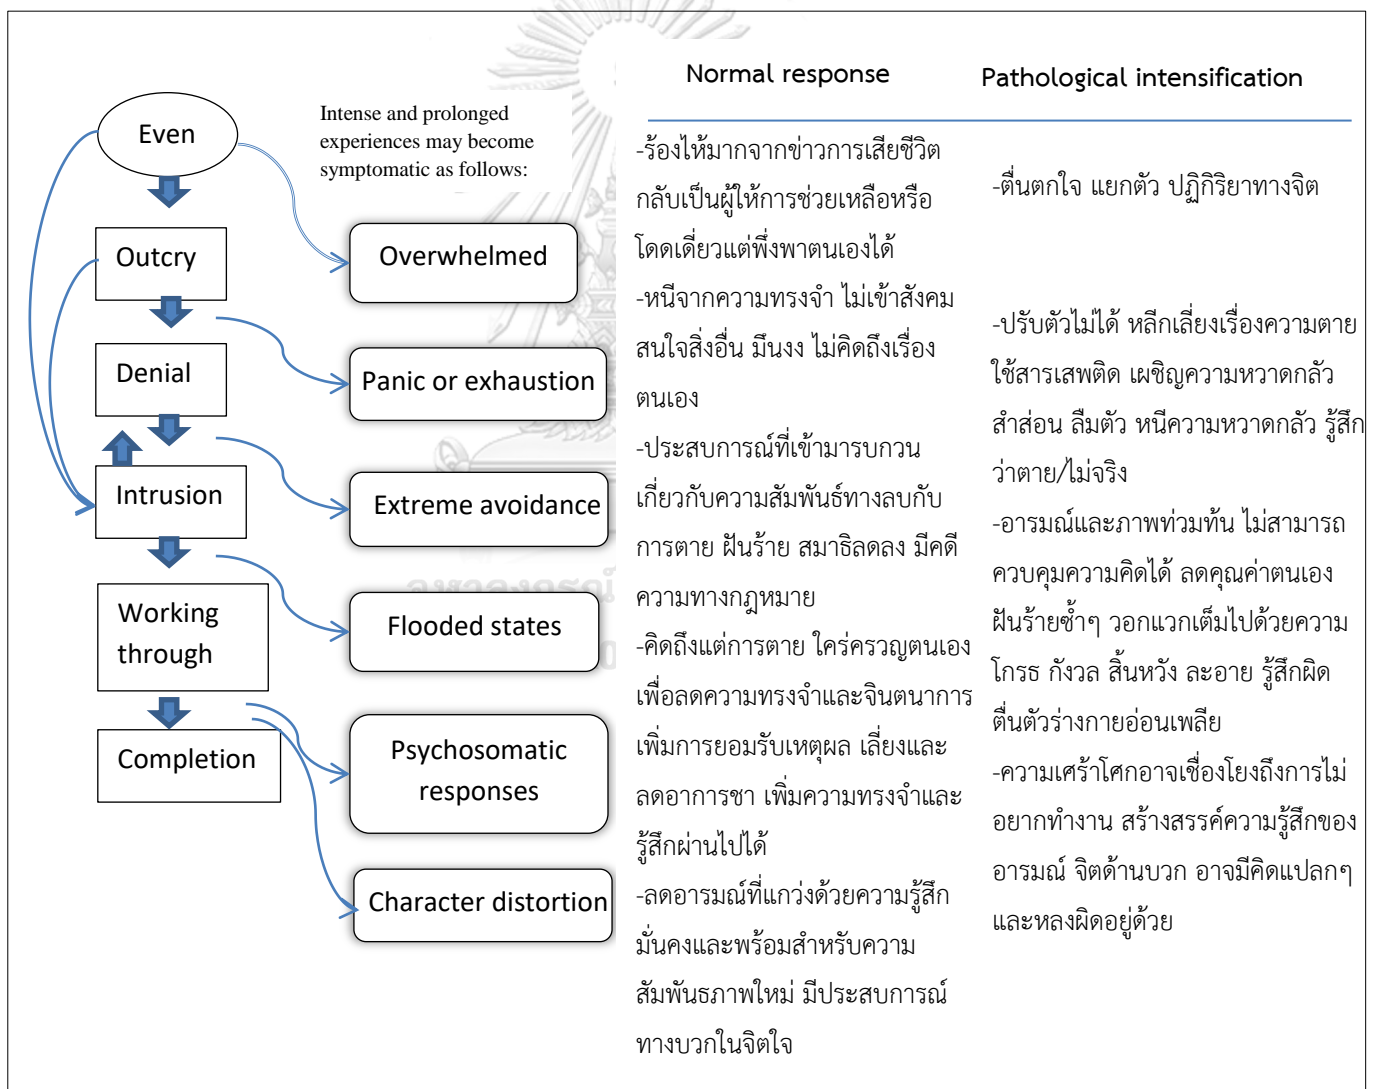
Even

Outcry

Denial

Intrusion

Working through

Completion

Intense and prolonged experiences may become symptomatic as follows:

Overwhelmed

Panic or exhaustion

Extreme avoidance

Flooded states

Psychosomatic responses

Character distortion

Normal response

Pathological intensification

-ร้องไห้มากจากข่าวการเสียชีวิต กลับเป็นผู้ให้การช่วยเหลือหรือโดดเดี่ยวแต่พึ่งพาตนเองได้

-หนีจากความทรงจำ ไม่เข้าสังคม สนใจสิ่งอื่น มึนงง ไม่คิดถึงเรื่องตนเอง

-ประสบการณ์ที่เข้ามารบกวนเกี่ยวกับความสัมพันธ์ทางลบกับการตาย ฝันร้าย สมาธิลดลง มีคดีความทางกฎหมาย

-คิดถึงแต่การตาย ใคร่ครวญตนเองเพื่อลดความทรงจำและจินตนาการ เพิ่มการยอมรับเหตุผล เลี่ยงและลดอาการชา เพิ่มความทรงจำและรู้สึกผ่านไปได้

-ลดอารมณ์ที่แกว่งด้วยความรู้สึกมั่นคงและพร้อมสำหรับความสัมพันธภาพใหม่ มีประสบการณ์ทางบวกในจิตใจ

-ตื่นตกใจ แยกตัว ปฏิกิริยาทางจิต

-ปรับตัวไม่ได้ หลีกเลี่ยงเรื่องความตาย ใช้สารเสพติด เผชิญความหวาดกลัว สำส่อน ลืมตัว หนีความหวาดกลัว รู้สึกว่าตาย/ไม่จริง

-อารมณ์และภาพท่วมท้น ไม่สามารถควบคุมความคิดได้ ลดคุณค่าตนเอง ฝันร้ายซ้ำๆ วอกแวกเต็มไปด้วยความโกรธ กังวล สิ้นหวัง ละอาย รู้สึกผิด ตื่นตัวร่างกายอ่อนเพลีย

-ความเศร้าโศกอาจเชื่องโยงถึงการไม่อยากทำงาน สร้างสรรค์ความรู้สึกของอารมณ์ จิตด้านบวก อาจมีคิดแปลกๆ และหลงผิดอยู่ด้วย